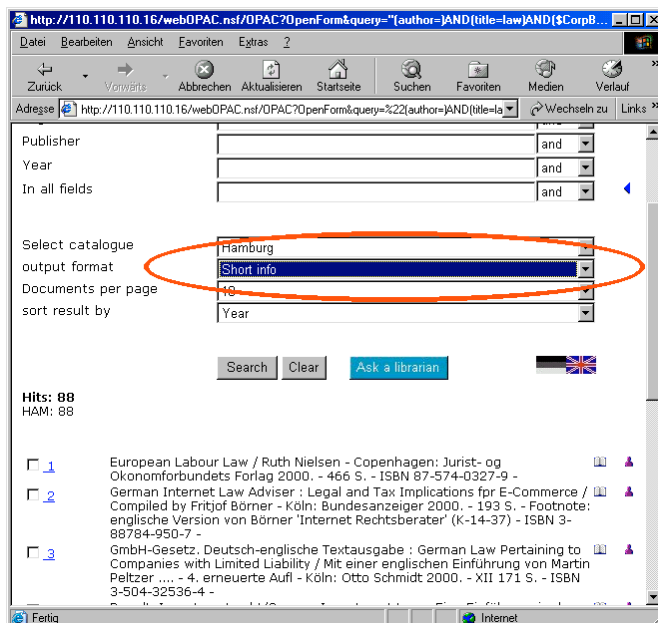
http://110.110.110.16/webOPAC.nsf/OPAC?OpenForm&query="(author=)AND(title=law)AND($CorpB...

Datei Bearbeiten Ansicht Favoriten Extras ?

Zurück Vorwärts Abbrechen Aktualisieren Startseite Suchen Favoriten Medien Verlauf

Adresse http://110.110.110.16/webOPAC.nsf/OPAC?OpenForm&query=%22(author=)AND(title=la Wechseln zu Links

Publisher and
Year and
In all fields and

Select catalogue Hamburg
output format Short info
Documents per page 10
sort result by Year

Search Clear Ask a librarian

Hits: 88
HAM: 88

1 European Labour Law / Ruth Nielsen - Copenhagen: Jurist- og Okonomforbundets Forlag 2000. - 466 S. - ISBN 87-574-0327-9 -

2 German Internet Law Adviser : Legal and Tax Implications fpr E-Commerce / Compiled by Fritjof Börner - Köln: Bundesanzeiger 2000. - 193 S. - Footnote: englische Version von Börner 'Internet Rechtsberater' (K-14-37) - ISBN 3-88784-950-7 -

3 GmbH-Gesetz. Deutsch-englische Textausgabe : German Law Pertaining to Companies with Limited Liability / Mit einer englischen Einführung von Martin Peltzer .... - 4. erneuerte Aufl - Köln: Otto Schmidt 2000. - XII 171 S. - ISBN 3-504-32536-4 -

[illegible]

Fertig Internet